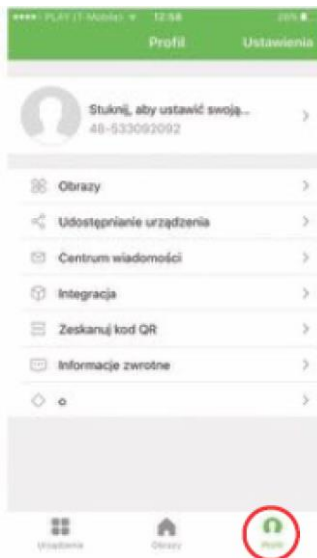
PLAY (T-Mobile) 12:58 26%

Profil Ustawienia

Stuknij, aby ustawić swoją...
48-533092092

Obrazy

Udostępnianie urządzenia

Centrum wiadomości

Integracja

Zeskanuj kod QR

Informacje zwrotne

o

Urządzenia Obrazy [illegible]